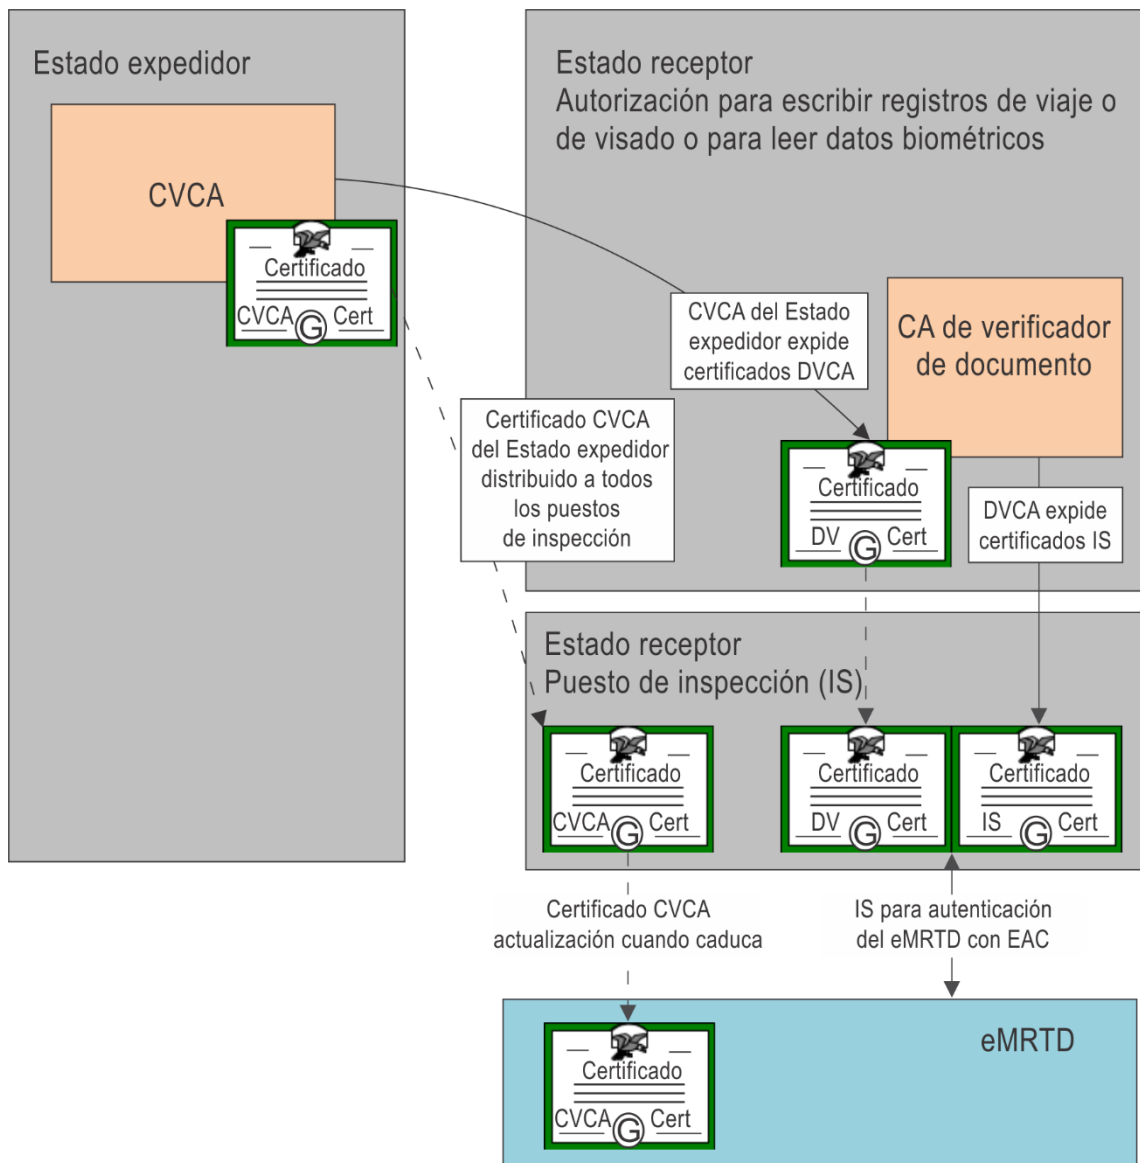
Estado expedidor

CVCA

Certificado
CVCA Cert

Estado receptor
Autorización para escribir registros de viaje o de visado o para leer datos biométricos

CVCA del Estado expedidor expide certificados DVCA

CA de verificador de documento

Certificado CVCA del Estado expedidor distribuido a todos los puestos de inspección

Certificado
DV Cert

DVCA expide certificados IS

Estado receptor
Puesto de inspección (IS)

Certificado
CVCA Cert

Certificado
DV Cert

Certificado
IS Cert

Certificado CVCA actualización cuando caduca

IS para autenticación del eMRTD con EAC

eMRTD

Certificado
CVCA Cert